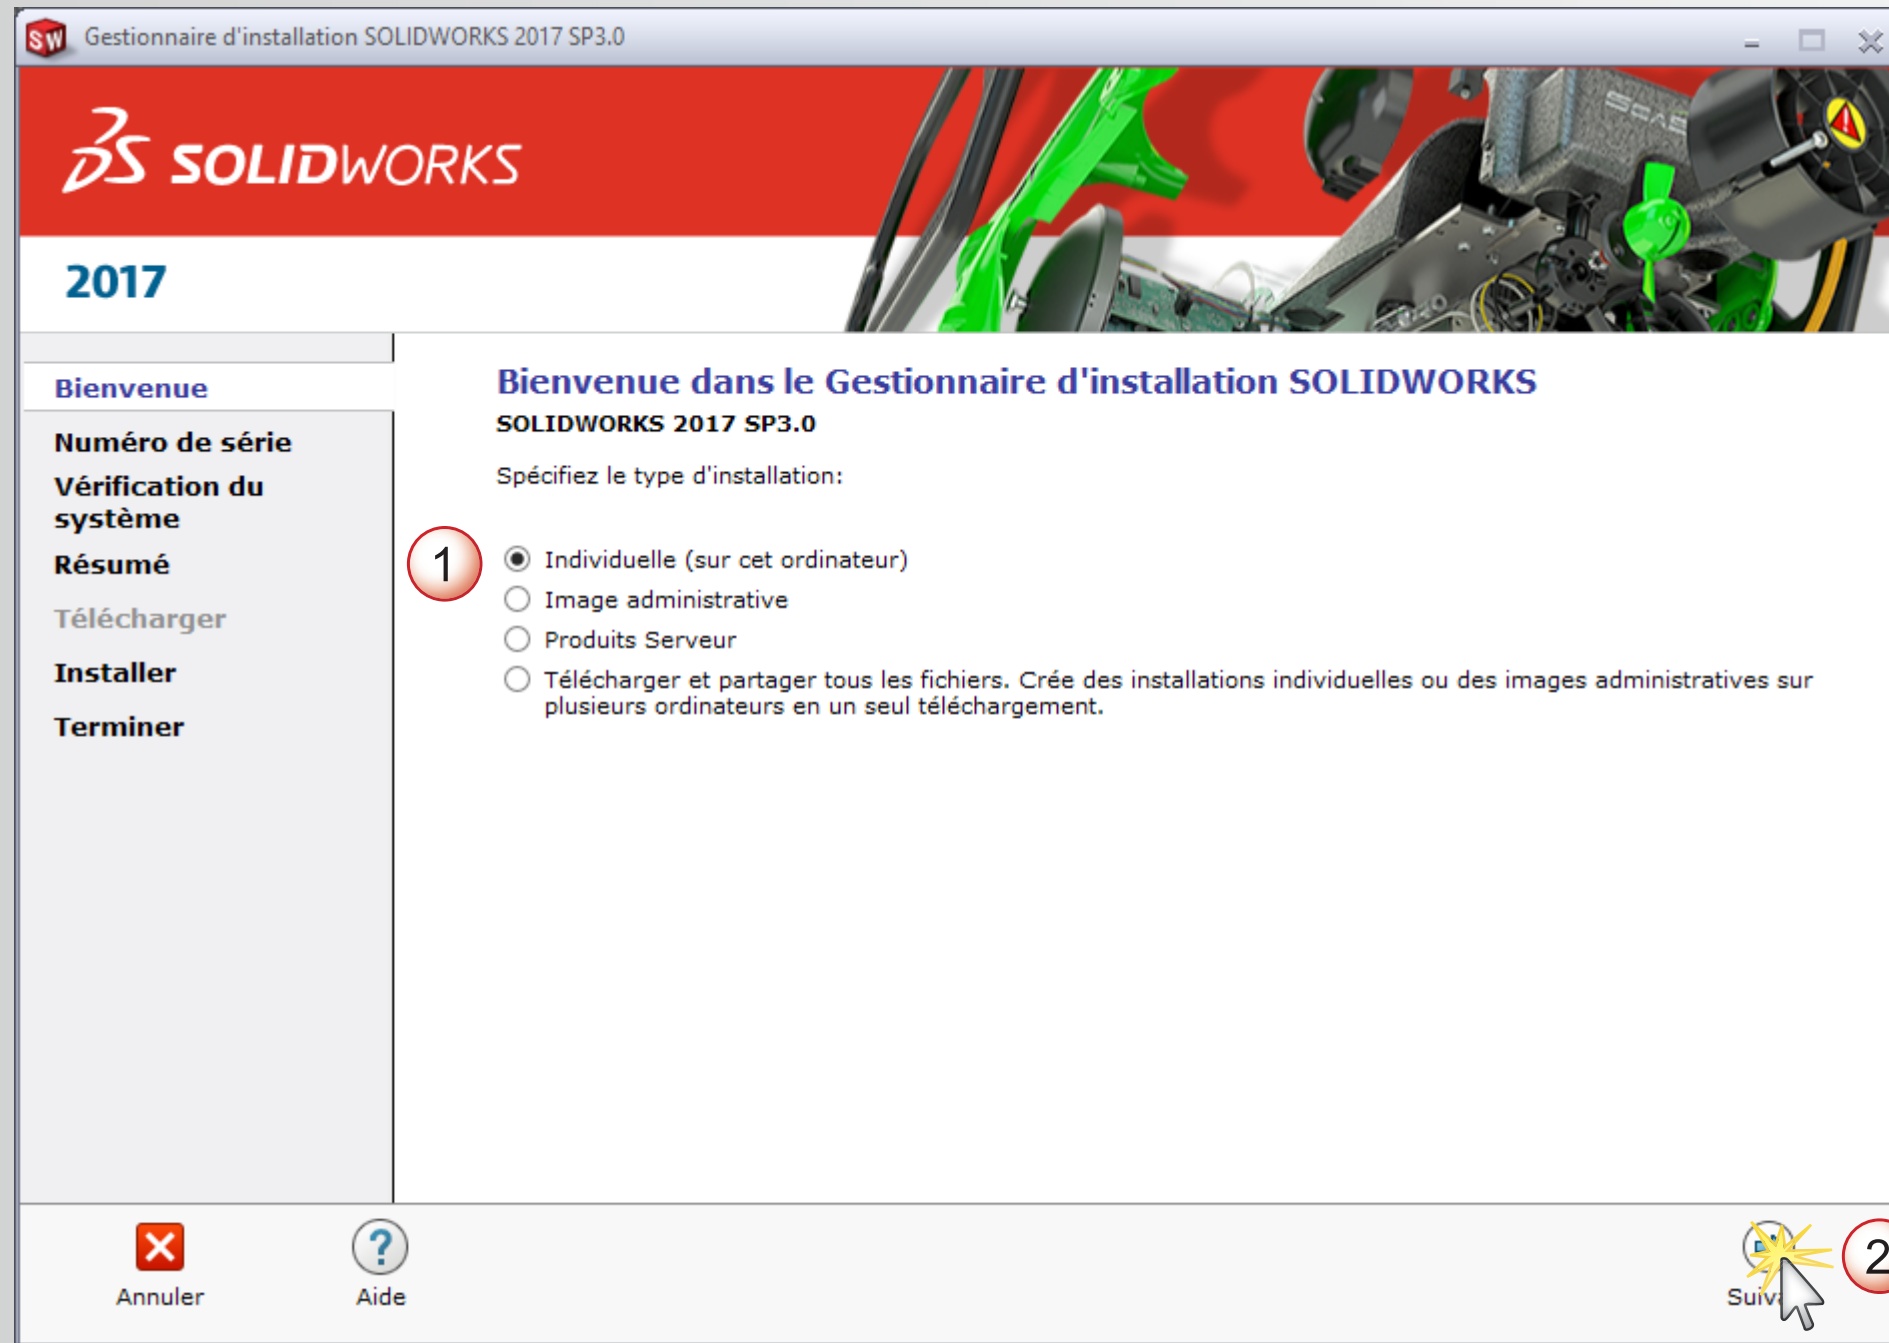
Gestionnaire d'installation SOLIDWORKS 2017 SP3.0

SOLIDWORKS

2017

Bienvenue
Numéro de série
Vérification du système
Résumé
Télécharger
Installer
Terminer

Bienvenue dans le Gestionnaire d'installation SOLIDWORKS
SOLIDWORKS 2017 SP3.0

Spécifiez le type d'installation:

1

Individuelle (sur cet ordinateur)
Image administrative
Produits Serveur
Télécharger et partager tous les fichiers. Crée des installations individuelles ou des images administratives sur plusieurs ordinateurs en un seul téléchargement.

Annuler
Aide
Suiv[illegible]
2